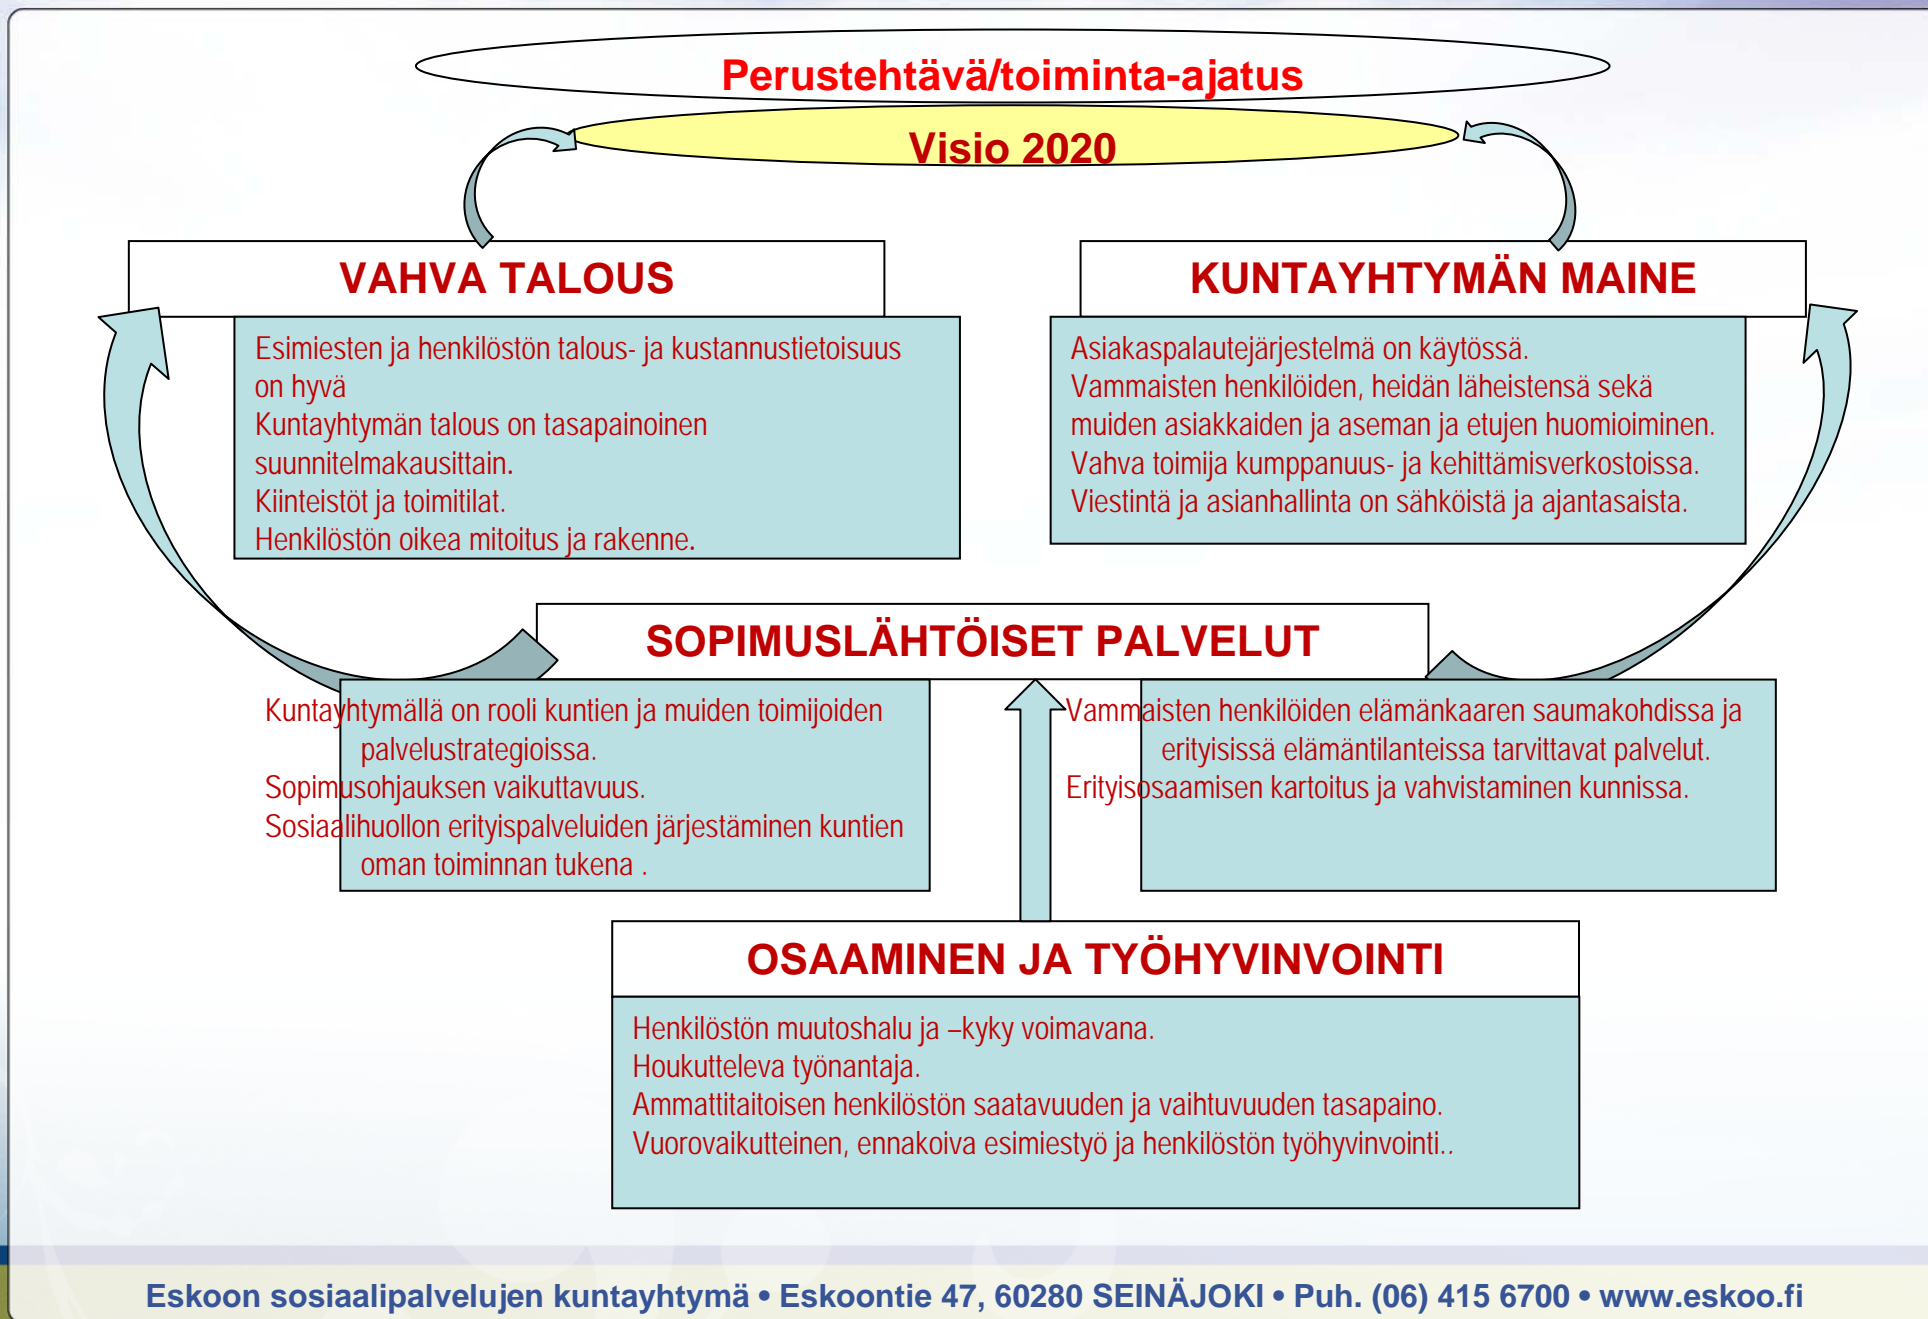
Perustehtävä/toiminta-ajatus

Visio 2020

VAHVA TALOUS

Esimiesten ja henkilöstön talous- ja kustannustietoisuus on hyvä
Kuntayhtymän talous on tasapainoinen suunnitelmakausittain.
Kiinteistöt ja toimitilat.
Henkilöstön oikea mitoitus ja rakenne.

KUNTAYHTYMÄN MAINE

Asiakaspalautejärjestelmä on käytössä.
Vammaisten henkilöiden, heidän läheistensä sekä muiden asiakkaiden ja aseman ja etujen huomioiminen.
Vahva toimija kumppanuus- ja kehittämisverkostoissa.
Viestintä ja asianhallinta on sähköistä ja ajantasaista.

SOPIMUSLÄHTÖISET PALVELUT

Kuntayhtymällä on rooli kuntien ja muiden toimijoiden palvelustrategioissa.
Sopimusohjauksen vaikuttavuus.
Sosiaalihuollon erityispalveluiden järjestäminen kuntien oman toiminnan tukena .

Vammaisten henkilöiden elämänkaaren saumakohdissa ja erityisissä elämäntilanteissa tarvittavat palvelut.
Erityisosaamisen kartoitus ja vahvistaminen kunnissa.

OSAAMINEN JA TYÖHYVINVOINTI

Henkilöstön muutoshalu ja –kyky voimavana.
Houkutteleva työnantaja.
Ammattitaitoisen henkilöstön saatavuuden ja vaihtuvuuden tasapaino.
Vuorovaikutteinen, ennakoiva esimiestyö ja henkilöstön työhyvinvointi..

Eskoon sosiaalipalvelujen kuntayhtymä • Eskoontie 47, 60280 SEINÄJOKI • Puh. (06) 415 6700 • www.eskoo.fi